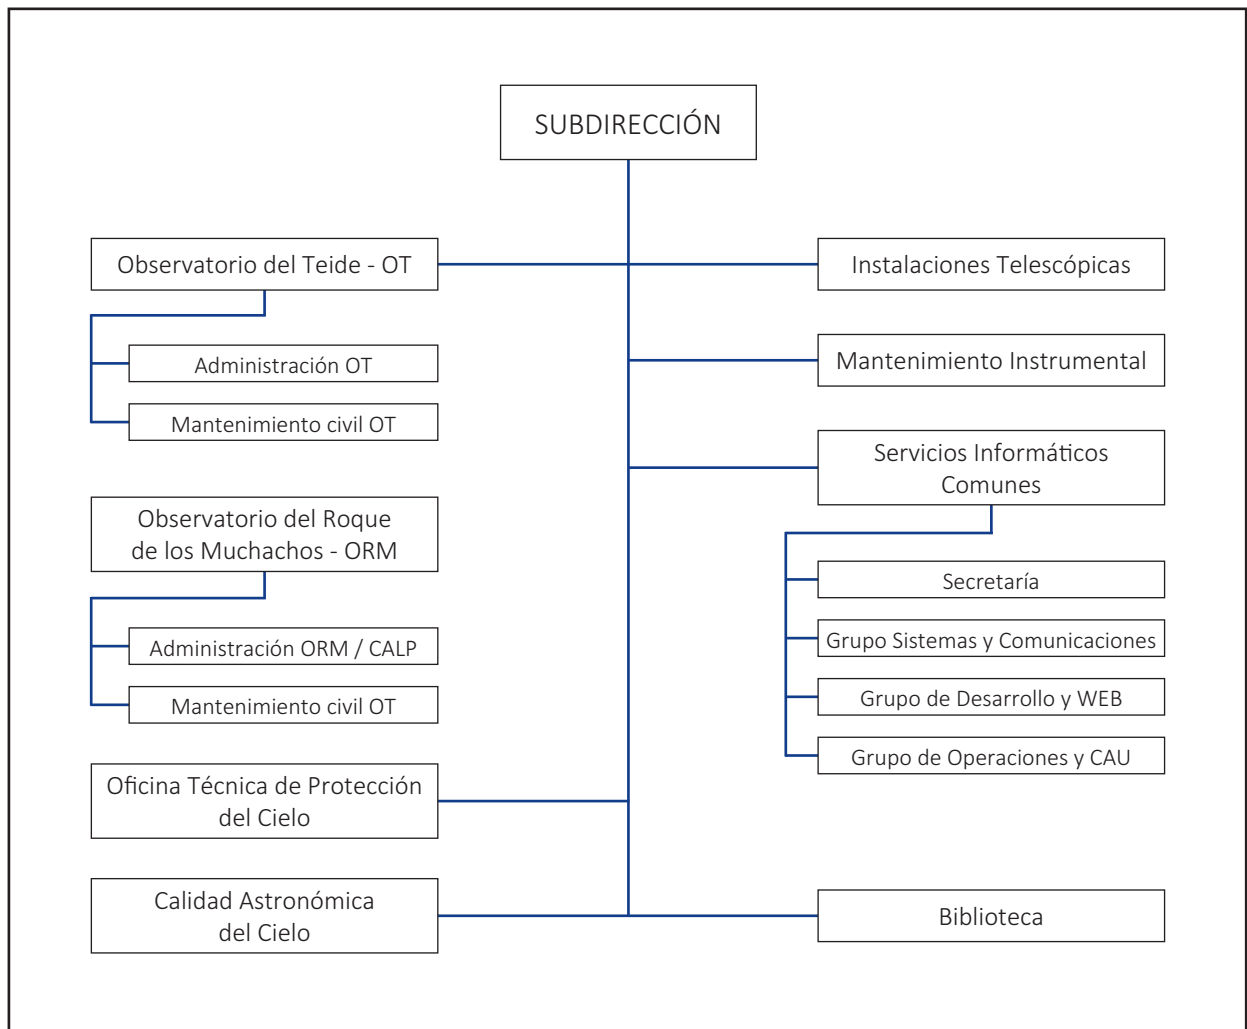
SUBDIRECCIÓN

Observatorio del Teide - OT

Administración OT

Mantenimiento civil OT

Observatorio del Roque de los Muchachos - ORM

Administración ORM / CALP

Mantenimiento civil OT

Oficina Técnica de Protección del Cielo

Calidad Astronómica del Cielo

Instalaciones Telescópicas

Mantenimiento Instrumental

Servicios Informáticos Comunes

Secretaría

Grupo Sistemas y Comunicaciones

Grupo de Desarrollo y WEB

Grupo de Operaciones y CAU

Biblioteca